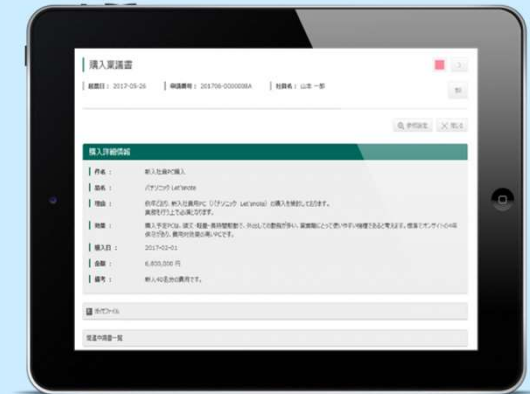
購入稟議書

起票日： 2017-05-26 | 稟議番号： 201706-000008A | 社員名： 山本 一郎

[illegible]

参照設定 | 閉じる

購入詳細情報

件名： 新入社員PC購入

品名： パナソニック Let'snote

理由： 例年に従い、新入社員用PC（パナソニック Let'snote）の購入を検討しております。資料を行うよう比較致します。

効果： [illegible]

購入日： 2017-12-01

金額： 6,800,000 円

備考： 新入40名分の費用です。

添付ファイル

関連申請書一覧